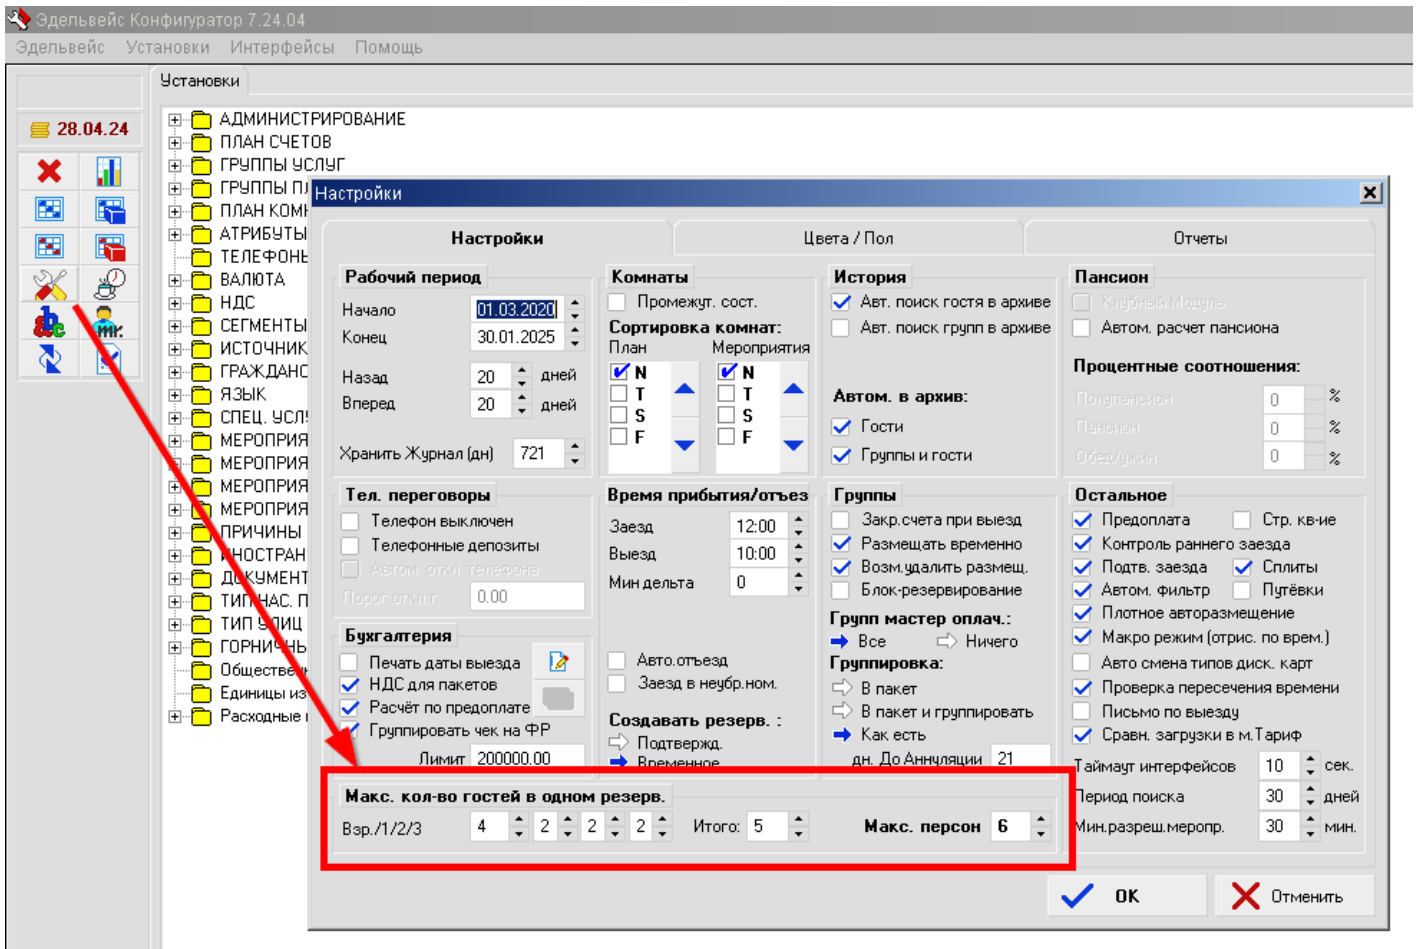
Эдельвейс Конфигуратор 7.24.04
Эдельвейс Установки Интерфейсы Помощь

28.04.24

Установки
АДМИНИСТРИРОВАНИЕ
ПЛАН СЧЕТОВ
ГРУППЫ УСЛУГ
ГРУППЫ П
ПЛАН КОМ
АТРИБУТЫ
ТЕЛЕФОН
ВАЛЮТА
НДС
СЕГМЕНТЫ
ИСТОЧНИК
ГРАЖДАН
ЯЗЫК
СПЕЦ. УСЛ
МЕРОПРИЯ
МЕРОПРИЯ
МЕРОПРИЯ
МЕРОПРИЯ
ПРИЧИНЫ
ИНОСТРАН
ДОКУМЕНТ
ТИП ЧАС. П
ТИП ЛИЦ
ГОРНИЧНЫ
Обществе
Единицы из
Расходные

Настройки

Настройки | Цвета / Пол | Отчеты

Рабочий период
Начало 01.03.2020
Конец 30.01.2025
Назад 20 дней
Вперед 20 дней
Хранить Журнал (дн) 721

Комнаты
Промежут. сост.
Сортировка комнат:
План Мероприятия
N T S F
N T S F

История
Авт. поиск гостя в архиве
Авт. поиск групп в архиве
Автом. в архив:
Гости
Группы и гости

Пансион
Клубный Модуль
Автом. расчет пансиона
Процентные соотношения:
Полупансион 0 %
Пансион 0 %
Обед/ужин 0 %

Тел. переговоры
Телефон выключен
Телефонные депозиты
Автом. откл. телефона
Порог откл. 0.00

Время прибытия/отъезд
Заезд 12:00
Выезд 10:00
Мин дельта 0

Группы
Закр.счета при выезд
Размещать временно
Возм.удалить размещ.
Блок-резервирование
Групп мастер оплач.:
Все Ничего
Группировка:
В пакет
В пакет и группировать
Как есть
дн. До Аннуляции 21

Остальное
Предоплата Стр. кв-ие
Контроль раннего заезда
Подтв. заезда Сплиты
Автом. фильтр Путёвки
Плотное авторазмещение
Макро режим (отрис. по врем.)
Авто смена типов диск. карт
Проверка пересечения времени
Письмо по выезду
Сравн. загрузки в м.Тариф
Таймаут интерфейсов 10 сек.
Период поиска 30 дней
Мин.разреш.меропр. 30 мин.

Бухгалтерия
Печать даты выезда
НДС для пакетов
Расчёт по предоплате
Группировать чек на ФР
Лимит 200000.00

Авто.отъезд
Заезд в неубр.ном.
Создавать резерв. :
Подтвержд.
Временное

Макс. кол-во гостей в одном резерв.
Взр./1/2/3 4 2 2 2 Итого: 5 Макс. персон 6

OK Отменить